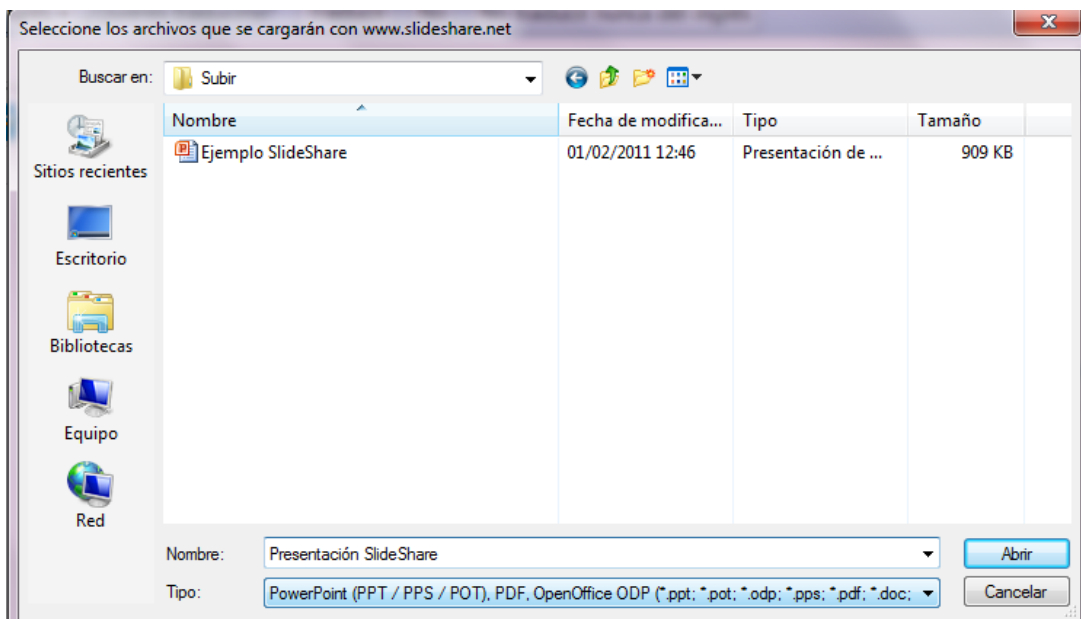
Seleccione los archivos que se cargarán con www.slideshare.net

Buscar en: Subir

Sitios recientes
Escritorio
Bibliotecas
Equipo
Red

| Nombre | Fecha de modifica... | Tipo | Tamaño |
|---|---|---|---|
| Ejemplo SlideShare | 01/02/2011 12:46 | Presentación de ... | 909 KB |

Nombre: Presentación SlideShare
Abrir
Tipo: PowerPoint (PPT / PPS / POT), PDF, OpenOffice ODP (*.ppt; *.pot; *.odp; *.pps; *.pdf; *.doc;
Cancelar